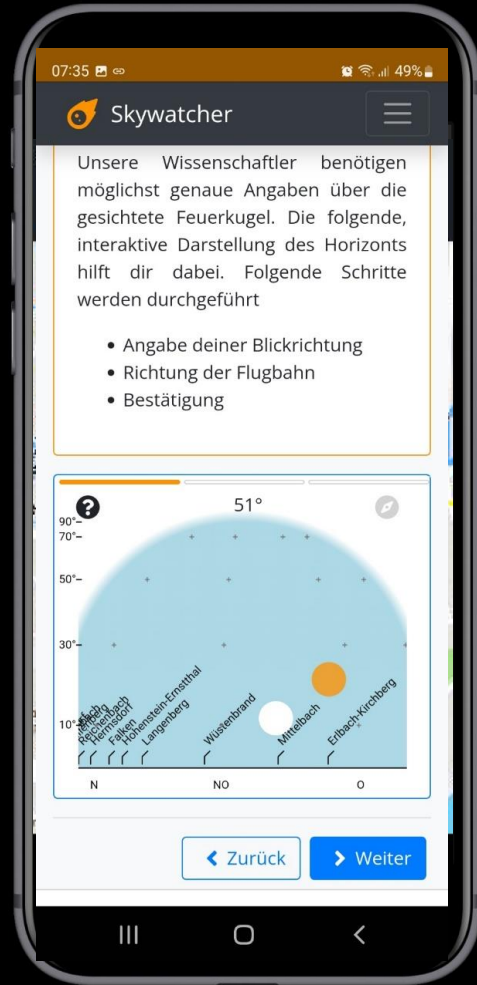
07:35 49%

Skywatcher

Unsere Wissenschaftler benötigen möglichst genaue Angaben über die gesichtete Feuerkugel. Die folgende, interaktive Darstellung des Horizonts hilft dir dabei. Folgende Schritte werden durchgeführt

- Angabe deiner Blickrichtung
- Richtung der Flugbahn
- Bestätigung

51°

90°
70°
50°
30°
10°

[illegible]
Reichenbach
Hermsdorf
Falken
Hohenstein-Ernstthal
Langenberg
Wüstenbrand
Mittelbach
Erlbach-Kirchberg

N
NO
O

Zurück
Weiter